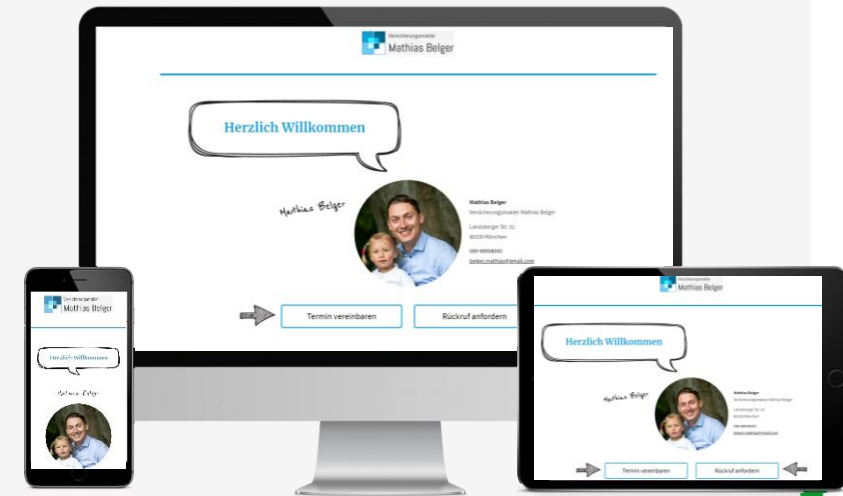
Versicherungsmakler
Mathias Belger

Herzlich Willkommen

Mathias Belger

Mathias Belger
Versicherungsmakler Mathias Belger

Landsberger Str. 51
80339 München

089-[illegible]
belger.mathias@gmail.com

Termin vereinbaren
Rückruf anfordern

Versicherungsmakler
Mathias Belger

Herzlich Willkommen

Mathias Belger

Versicherungsmakler
Mathias Belger

Herzlich Willkommen

Mathias Belger

Mathias Belger
Versicherungsmakler Mathias Belger

Landsberger Str. 51
80339 München

089-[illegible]
belger.mathias@gmail.com

Termin vereinbaren
Rückruf anfordern